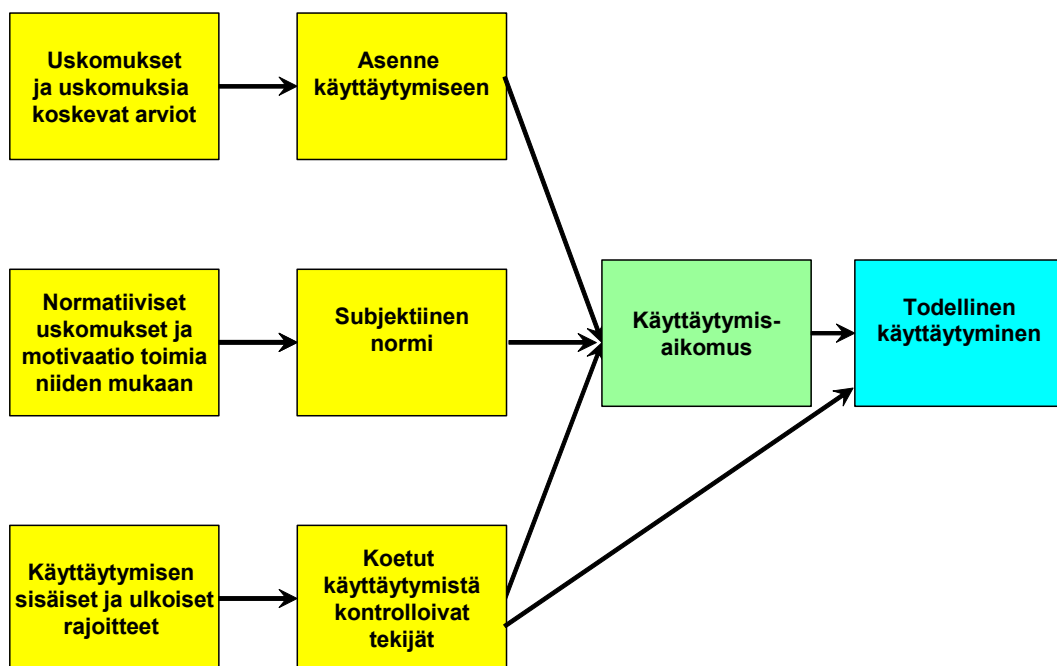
Uskomukset ja uskomuksia koskevat arviot

Asenne käyttäytymiseen

Normatiiviset uskomukset ja motivaatio toimia niiden mukaan

Subjektiinen normi

Käyttäytymis-aikomus

Todellinen käyttäytyminen

Käyttäytymisen sisäiset ja ulkoiset rajoitteet

Koetut käyttäytymistä kontrolloivat tekijät